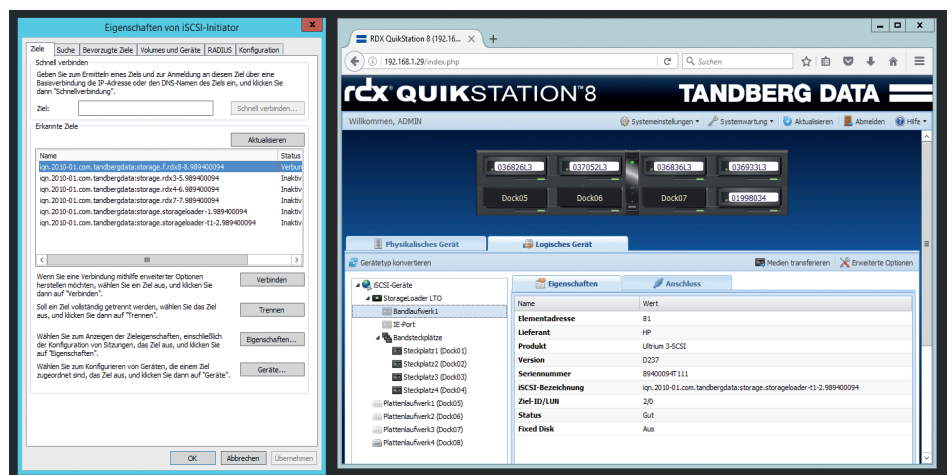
Eigenschaften von iSCSI-Initiator

Ziele | Suche | Bevorzugte Ziele | Volumes und Geräte | RADIUS | Konfiguration

Schnell verbinden

Geben Sie zum Ermitteln eines Ziels und zur Anmeldung an diesem Ziel über eine Basisverbindung die IP-Adresse oder den DNS-Namen des Ziels ein, und klicken Sie dann "Schnellverbindung".

Ziel:

Schnell verbinden...

Erkannte Ziele

Aktualisieren

| Name | Status |
|---|---|
| iqn.2010-01.com.tandbergdata:storage.f.rdx8-8.989400094 | Verbun |
| iqn.2010-01.com.tandbergdata:storage:rdx3-5.989400094 | Inaktiv |
| iqn.2010-01.com.tandbergdata:storage:rdx4-6.989400094 | Inaktiv |
| iqn.2010-01.com.tandbergdata:storage:rdx7-7.989400094 | Inaktiv |
| iqn.2010-01.com.tandbergdata:storage.storageloader-1.989400094 | Inaktiv |
| iqn.2010-01.com.tandbergdata:storage.storageloader-t1-2.989400094 | Inaktiv |

Wenn Sie eine Verbindung mithilfe erweiterter Optionen herstellen möchten, wählen Sie ein Ziel aus, und klicken Sie dann auf "Verbinden".

Verbinden

Soll ein Ziel vollständig getrennt werden, wählen Sie das Ziel aus, und klicken Sie dann auf "Trennen".

Trennen

Wählen Sie zum Anzeigen der Zieleigenschaften, einschließlich der Konfiguration von Sitzungen, das Ziel aus, und klicken Sie auf "Eigenschaften".

Eigenschaften...

Wählen Sie zum Konfigurieren von Geräten, die einem Ziel zugeordnet sind, das Ziel aus, und klicken Sie dann auf "Geräte".

Geräte...

OK | Abbrechen | Übernehmen

RDX QuikStation 8 (192.16... ×

192.168.1.29/index.php

Suchen

rdx QUIKSTATION™8 | TANDBERG DATA

Willkommen, ADMIN

Systemeinstellungen | Systemwartung | Aktualisieren | Abmelden | Hilfe

036826L3 | 037052L3 | 036836L3 | 036933L3

Dock05 | Dock06 | Dock07 | 01998034

Physikalisches Gerät | Logisches Gerät

Gerätetyp konvertieren

Medien transferieren | Erweiterte Optionen

iSCSI-Geräte
StorageLoader LTO
Bandlaufwerk1
IE-Port
Bandsteckplätze
Steckplatz1 (Dock01)
Steckplatz2 (Dock02)
Steckplatz3 (Dock03)
Steckplatz4 (Dock04)
Plattenlaufwerk1 (Dock05)
Plattenlaufwerk2 (Dock06)
Plattenlaufwerk3 (Dock07)
Plattenlaufwerk4 (Dock08)

Eigenschaften | Anschluss

| Name | Wert |
|---|---|
| Elementadresse | 81 |
| Lieferant | HP |
| Produkt | Ultrium 3-SCSI |
| Version | D237 |
| Seriennummer | 89400094T111 |
| iSCSI-Bezeichnung | iqn.2010-01.com.tandbergdata:storage.storageloader-t1-2.989400094 |
| Ziel-ID/LUN | 2/0 |
| Status | Gut |
| Fixed Disk | Aus |